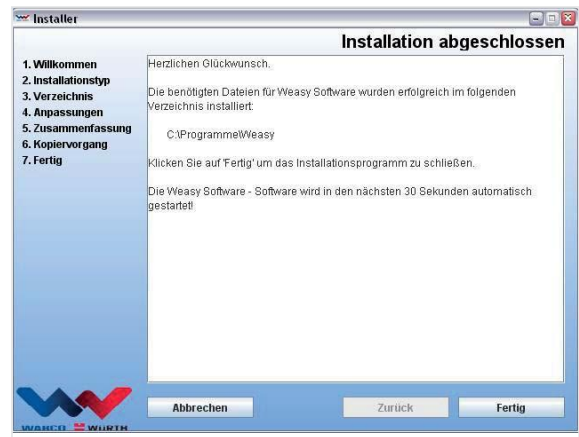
Installer

Installation abgeschlossen

1. Willkommen
2. Installationstyp
3. Verzeichnis
4. Anpassungen
5. Zusammenfassung
6. Kopiervorgang
7. Fertig

Herzlichen Glückwunsch.

Die benötigten Dateien für Weasy Software wurden erfolgreich im folgenden Verzeichnis installiert:

C:\ProgrammeWeasy

Klicken Sie auf 'Fertig' um das Installationsprogramm zu schließen.

Die Weasy Software - Software wird in den nächsten 30 Sekunden automatisch gestartet!

WANCO WÜRTH

Abbrechen

Zurück

Fertig